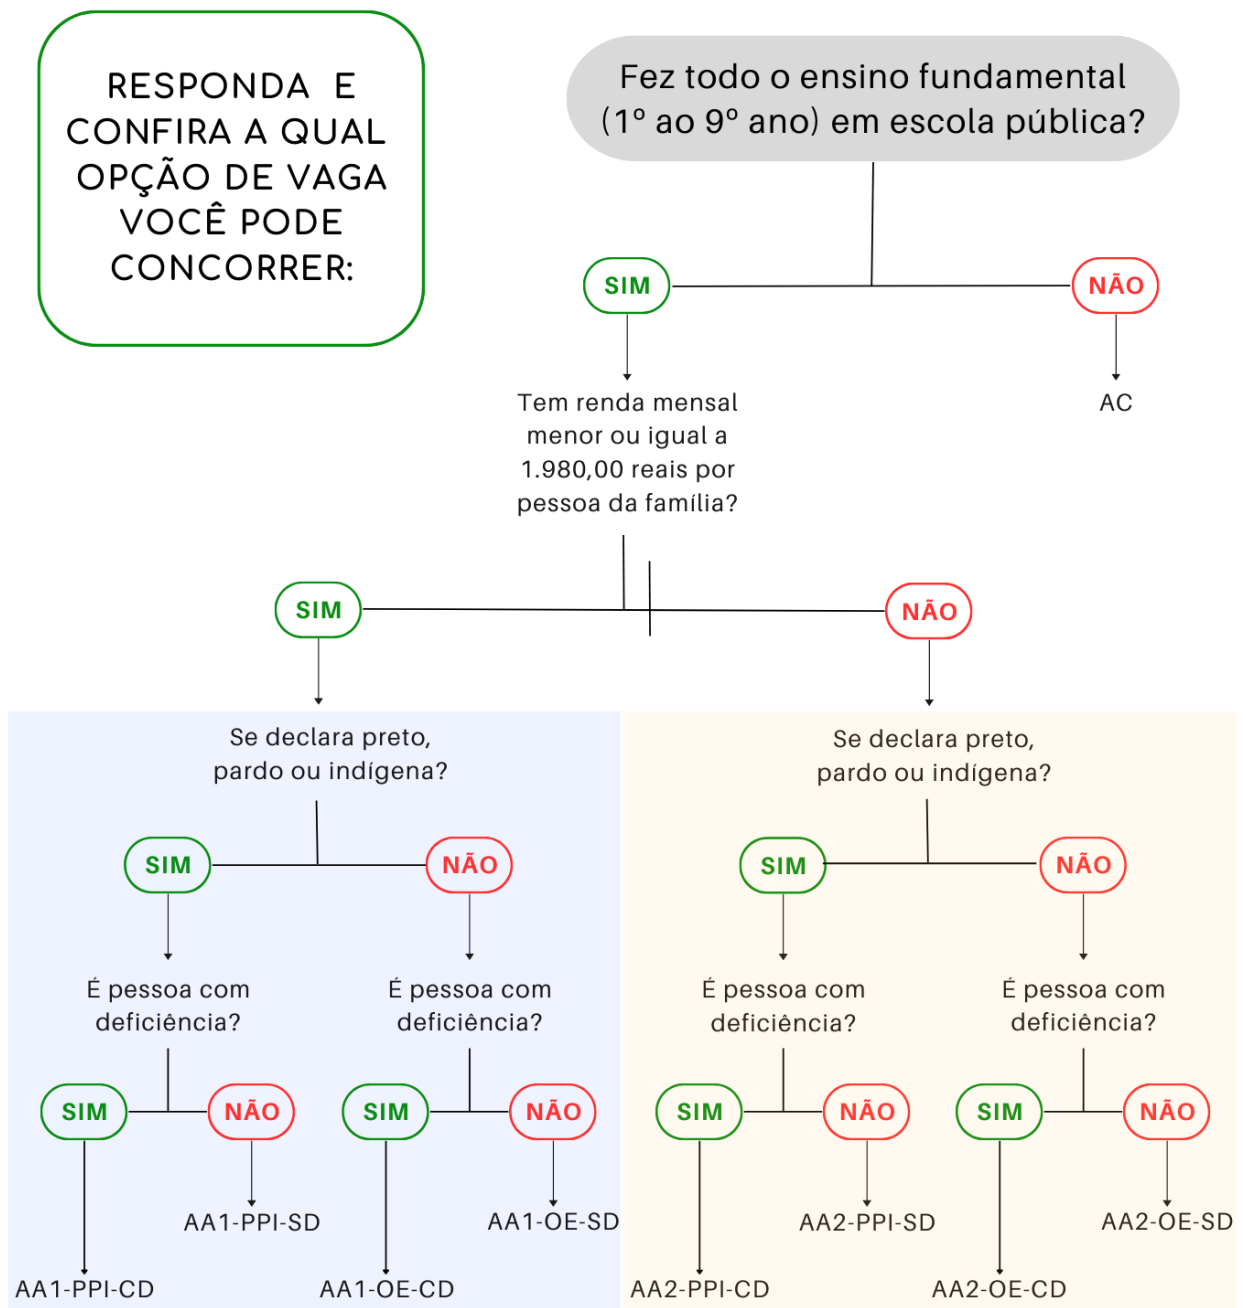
RESPONDA E CONFIRA A QUAL OPÇÃO DE VAGA VOCÊ PODE CONCORRER:

Fez todo o ensino fundamental (1º ao 9º ano) em escola pública?

SIM

NÃO

AC

Tem renda mensal menor ou igual a 1.980,00 reais por pessoa da família?

SIM

NÃO

Se declara preto, pardo ou indígena?

SIM

NÃO

É pessoa com deficiência?

É pessoa com deficiência?

SIM

NÃO

SIM

NÃO

AA1-PPI-SD

AA1-OE-SD

AA1-PPI-CD

AA1-OE-CD

Se declara preto, pardo ou indígena?

SIM

NÃO

É pessoa com deficiência?

É pessoa com deficiência?

SIM

NÃO

SIM

NÃO

AA2-PPI-SD

AA2-OE-SD

AA2-PPI-CD

AA2-OE-CD